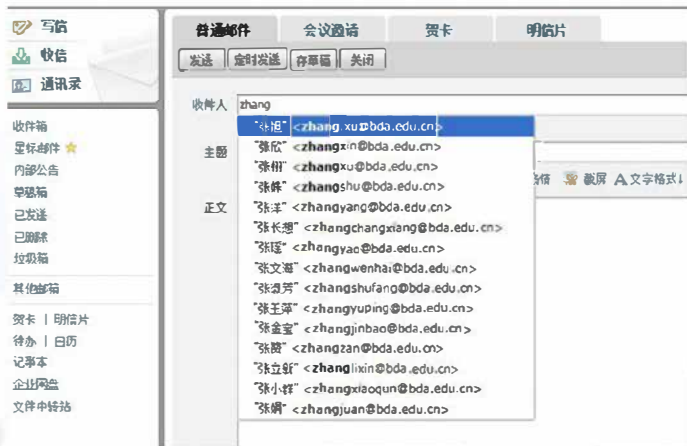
写信
收信
通讯录

收件箱
星标邮件
内部公告
草稿箱
已发送
已删除
垃圾箱

其他邮箱

贺卡 | 明信片
待办 | 日历
记事本
企业网盘
文件中转站

普通邮件 | 会议邀请 | 贺卡 | 明信片

发送 | 定时发送 | 存草稿 | 关闭

收件人 zhang

主题

正文

"张旭" <zhangxu@bda.edu.cn>
"张欣" <zhangxin@bda.edu.cn>
"张栩" <zhangxu@bda.edu.cn>
"张舒" <zhangshu@bda.edu.cn>
"张洋" <zhangyang@bda.edu.cn>
"张长想" <zhangchangxiang@bda.edu.cn>
"张瑶" <zhangyao@bda.edu.cn>
"张文海" <zhangwenhai@bda.edu.cn>
"张淑芳" <zhangshufang@bda.edu.cn>
"张玉萍" <zhangyuping@bda.edu.cn>
"张金宝" <zhangjinbao@bda.edu.cn>
"张赞" <zhangzan@bda.edu.cn>
"张立新" <zhanglixin@bda.edu.cn>
"张小群" <zhangxiaoqun@bda.edu.cn>
"张娟" <zhangjuan@bda.edu.cn>

信 截屏 A 文字格式